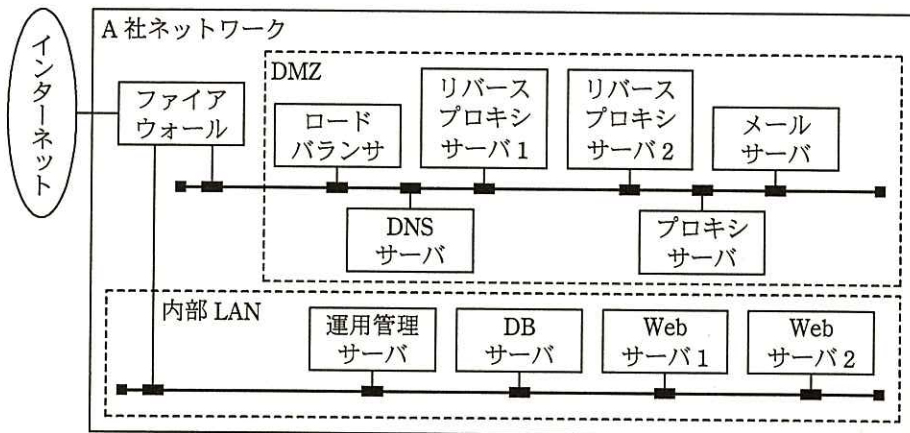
インターネット

A 社ネットワーク

ファイアウォール

DMZ

ロードバランサ

リバースプロキシサーバ1

リバースプロキシサーバ2

メールサーバ

DNSサーバ

プロキシサーバ

内部 LAN

運用管理サーバ

DBサーバ

Webサーバ1

Webサーバ2